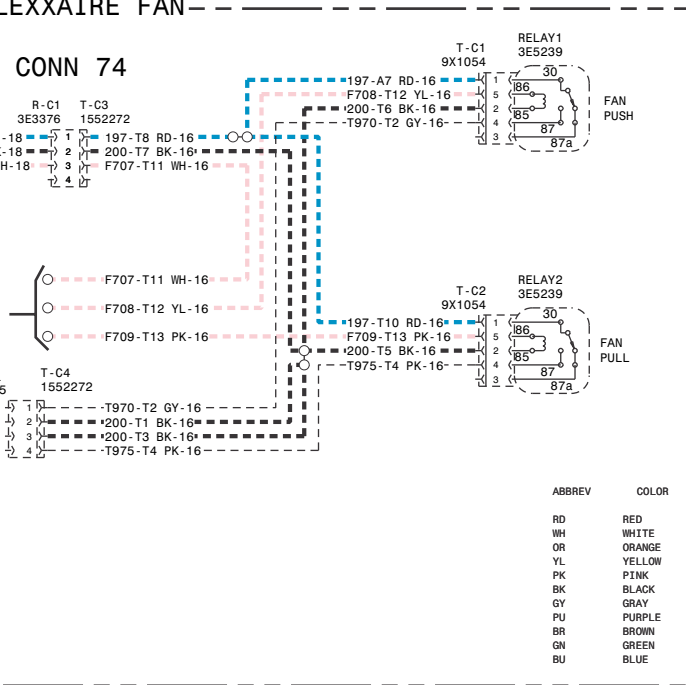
LEXXAIRE FAN

CONN 74

R-C1
3E3376

T-C3
1552272

-18
-18
H-18

1
2
3
4

1
2
3
4

197-T8 RD-16
200-T7 BK-16
F707-T11 WH-16

T-C1
9X1054

RELAY1
3E5239

197-A7 RD-16
F708-T12 YL-16
200-T6 BK-16
T970-T2 GY-16

1
5
2
4
3

30
86
85
87
87a

FAN
PUSH

F707-T11 WH-16
F708-T12 YL-16
F709-T13 PK-16

T-C2
9X1054

RELAY2
3E5239

197-T10 RD-16
F709-T13 PK-16
200-T5 BK-16
T975-T4 PK-16

1
5
2
4
3

30
86
85
87
87a

FAN
PULL

5

T-C4
1552272

1
2
3
4

1
2
3
4

T970-T2 GY-16
200-T1 BK-16
200-T3 BK-16
T975-T4 PK-16

| ABBREV | COLOR |
|---|---|
| RD | RED |
| WH | WHITE |
| OR | ORANGE |
| YL | YELLOW |
| PK | PINK |
| BK | BLACK |
| GY | GRAY |
| PU | PURPLE |
| BR | BROWN |
| GN | GREEN |
| BU | BLUE |